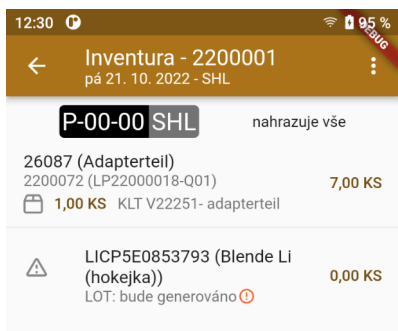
12:30
95 %
DEBUG
Inventura - 2200001
pá 21. 10. 2022 - SHL

P-00-00 SHL
nahrazuje vše

26087 (Adapterteil)
2200072 (LP22000018-Q01)
7,00 KS
1,00 KS KLT V22251- adapterteil

LICP5E0853793 (Blende Li (hokejka))
0,00 KS
LOT: bude generováno